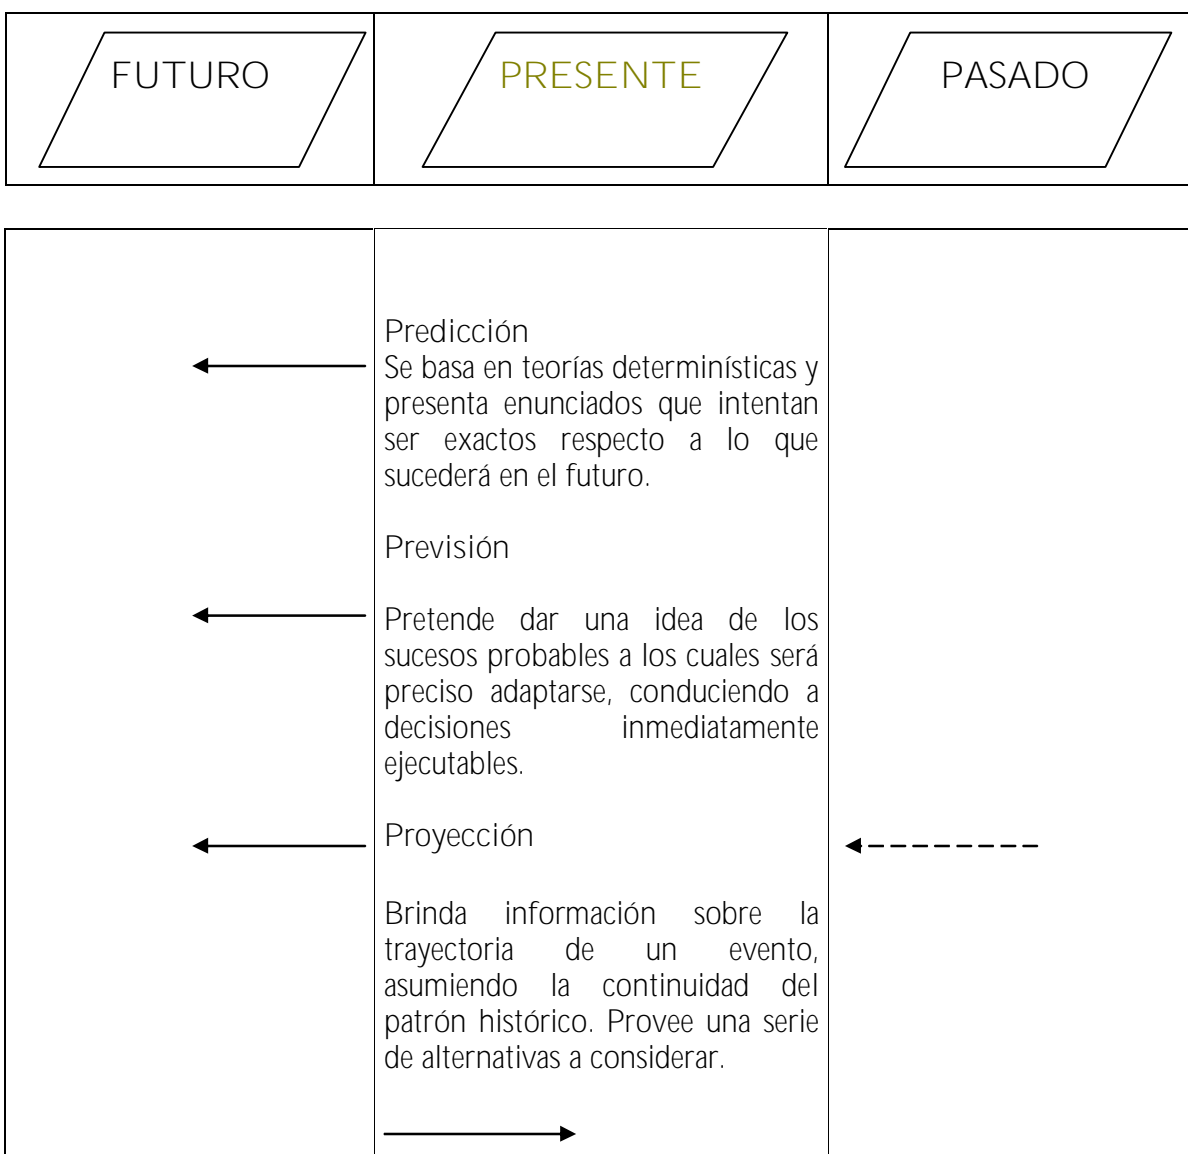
| FUTURO | PRESENTE | PASADO |
|---|---|---|

Predicción
Se basa en teorías determinísticas y presenta enunciados que intentan ser exactos respecto a lo que sucederá en el futuro.

Previsión

Pretende dar una idea de los sucesos probables a los cuales será preciso adaptarse, conduciendo a decisiones inmediatamente ejecutables.

Proyección

Brinda información sobre la trayectoria de un evento, asumiendo la continuidad del patrón histórico. Provee una serie de alternativas a considerar.